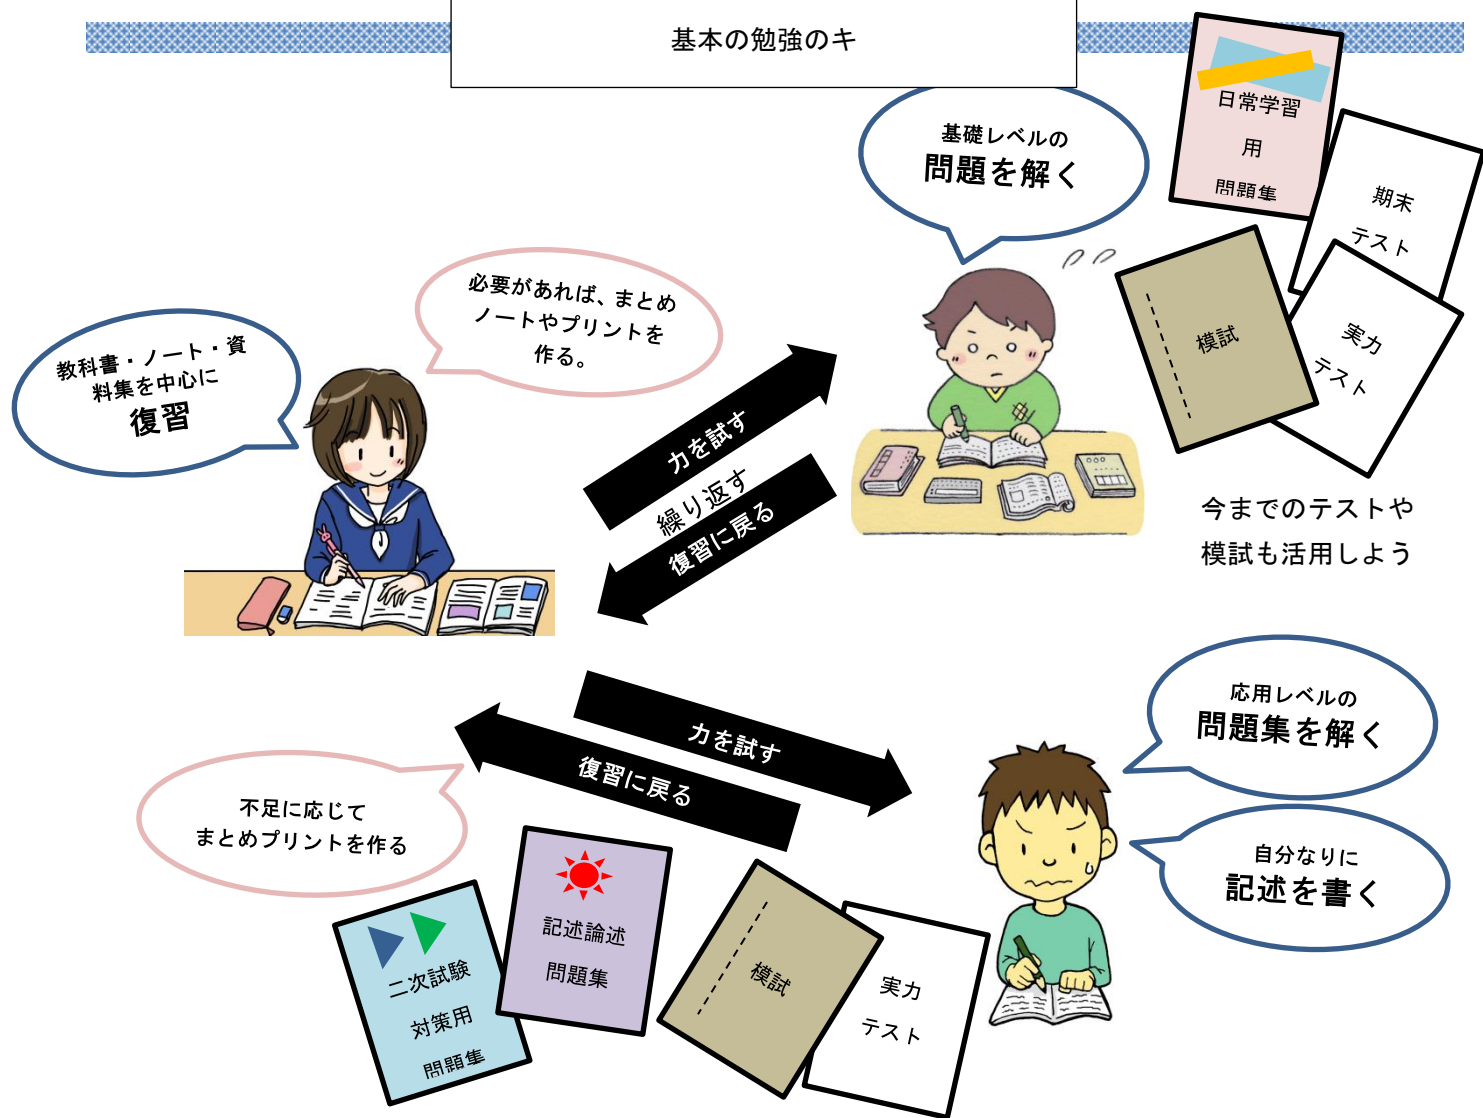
基本の勉強のキ

基礎レベルの
問題を解く

日常学習
用
問題集

期末
テスト

実力
テスト

模試

今までのテストや
模試も活用しよう

必要があれば、まとめ
ノートやプリントを
作る。

教科書・ノート・資
料集を中心に
復習

力を試す
繰り返す
復習に戻る

力を試す
復習に戻る

応用レベルの
問題集を解く

自分なりに
記述を書く

不足に応じて
まとめプリントを作る

二次試験
対策用
問題集

記述論述
問題集

模試

実力
テスト